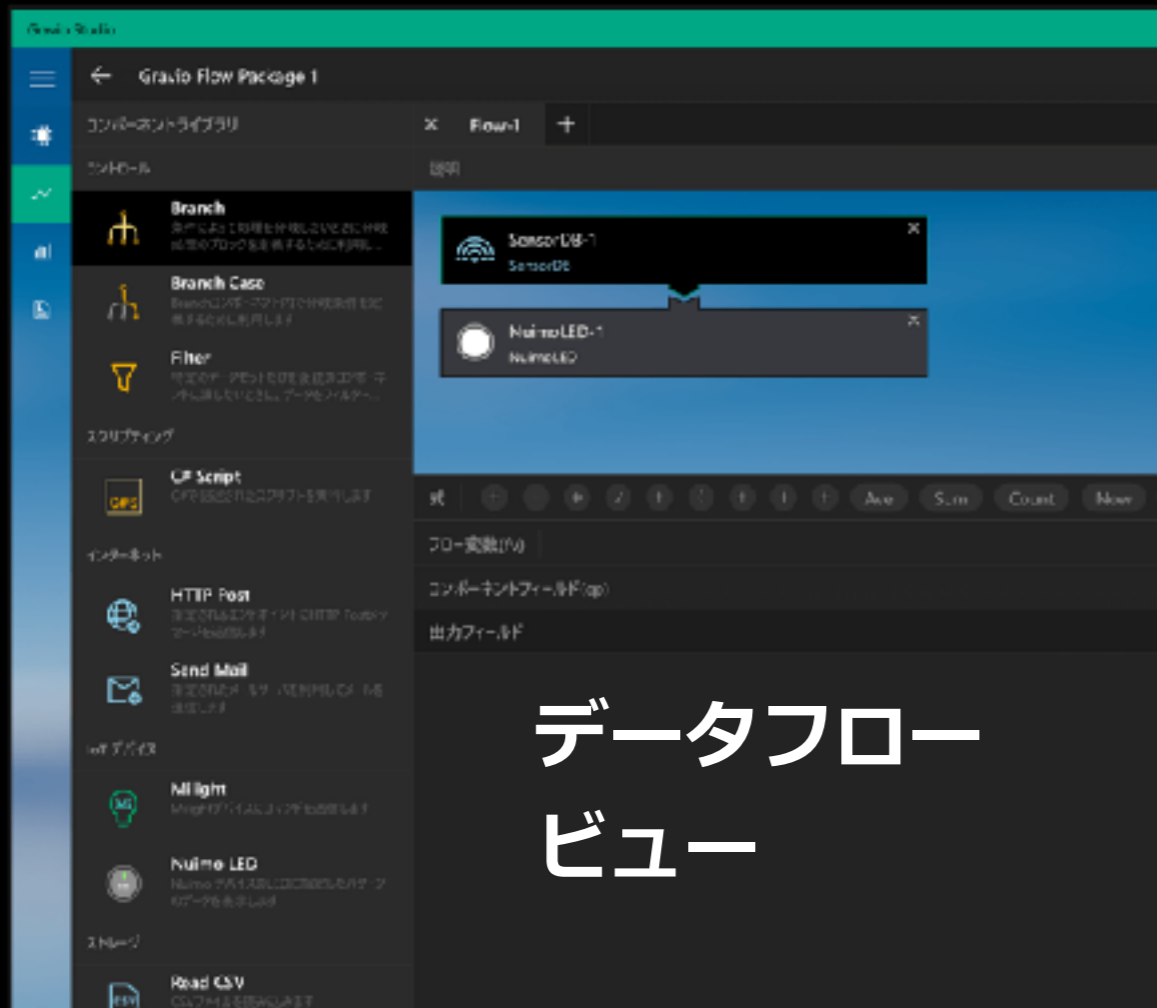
Gravio Studio

Gravio Flow Package 1

コンポーネントライブラリ

コントロール

Branch
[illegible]

Branch Case
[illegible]

Filter
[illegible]

スクリプティング

C# Script
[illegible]

インターネット

HTTP Post
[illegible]

Send Mail
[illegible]

IoT デバイス

Milight
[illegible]

Nuimo LED
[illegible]

ストレージ

Read CSV
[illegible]

Flow-1

説明

SensorDB-1
SensorDB

NuimoLED-1
NuimoLED

式

Ave Sum Count Now

フロー変数(fv)

コンポーネントフィールド(cp)

出力フィールド

データフロー
ビュー